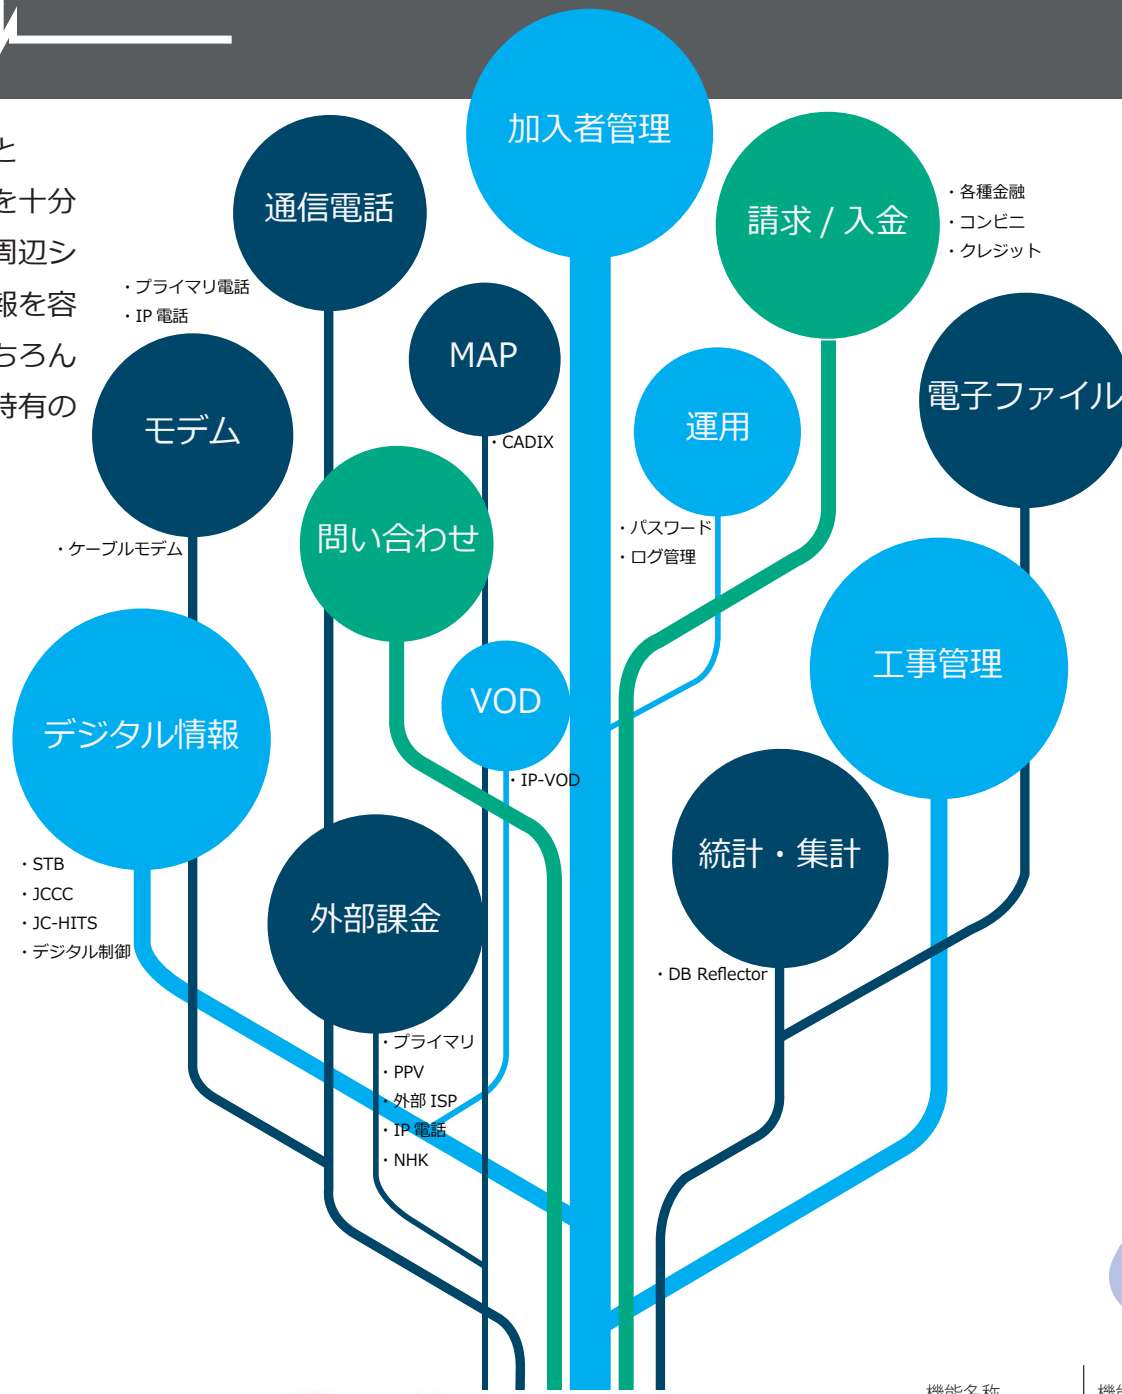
と
を十分
周辺シ
報を容
ちろん
特有の

加入者管理

通信電話
・プライマリ電話
・IP 電話

請求 / 入金
・各種金融
・コンビニ
・クレジット

MAP
・CADIX

モデム
・ケーブルモデム

運用
・パスワード
・ログ管理

電子ファイル

問い合わせ

VOD
・IP-VOD

工事管理

デジタル情報
・STB
・JCCC
・JC-HITS
・デジタル制御

統計・集計
・DB Reflector

外部課金
・プライマリ
・PPV
・外部 ISP
・IP 電話
・NHK

機能名称